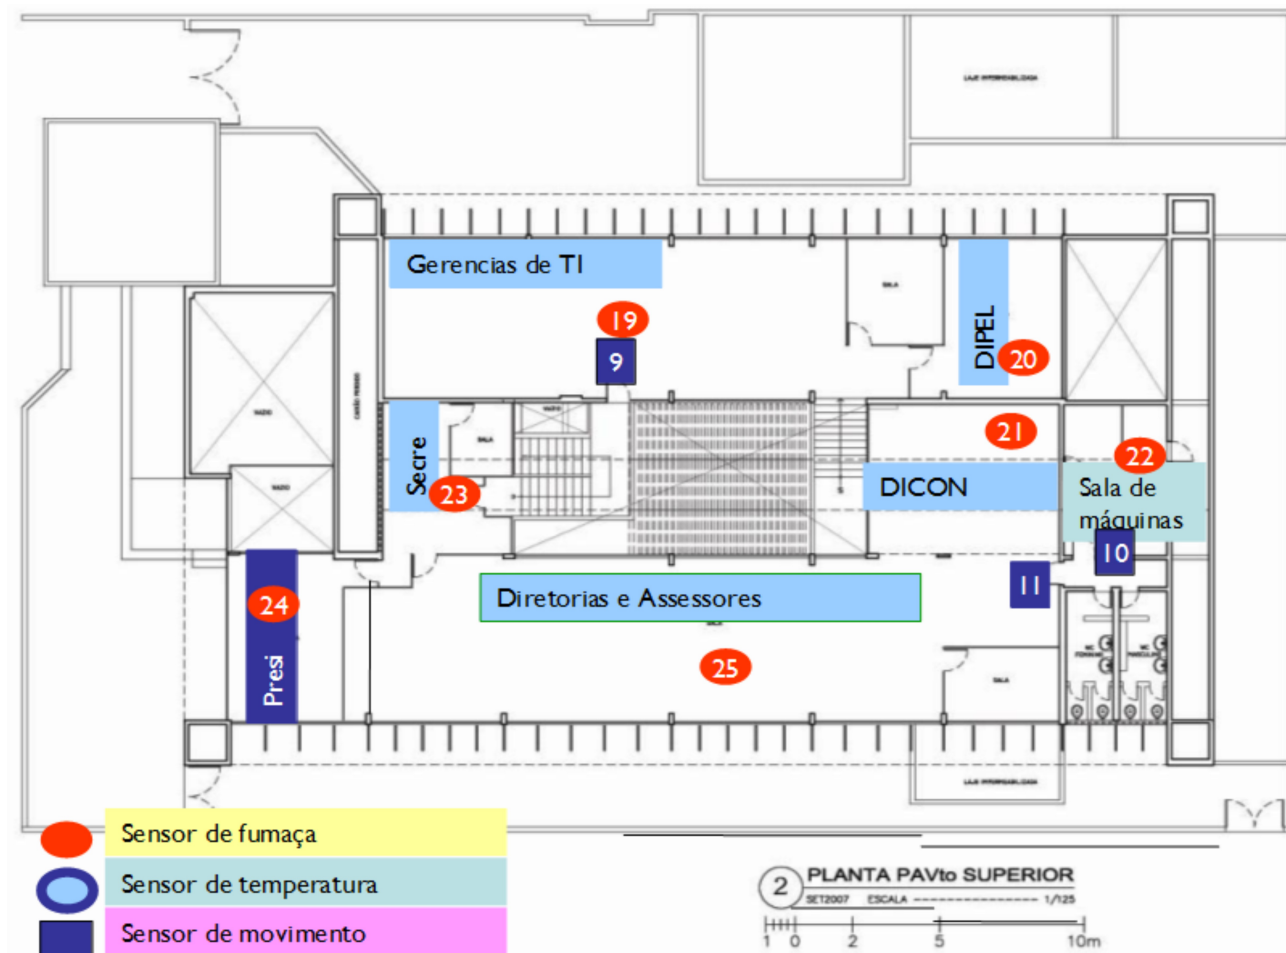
Gerencias de TI

19

9

DIPEL

20

21

22

Secre

23

DICON

Sala de máquinas

10

11

24

Diretorias e Assessores

25

Presi

Sensor de fumaça

Sensor de temperatura

Sensor de movimento

2 PLANTA PAVto SUPERIOR

SET2007 ESCALA 1/125

1 0 2 5 10m